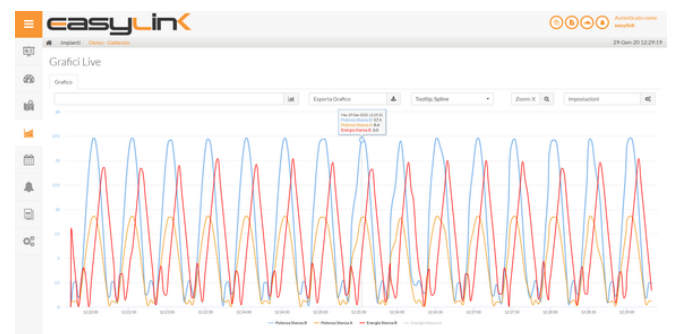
easyLinK

Autenticato come: easylink

Impianti Demo - Galiardo

29-Gen-20 12:29:19

Grafici Live

Grafico

Esporta Grafico

Tooltip, Spline

Zoom: X

Impostazioni

Potenza Bianca B
Potenza Bianca A
Energia Bianca B
Energia Bianca A